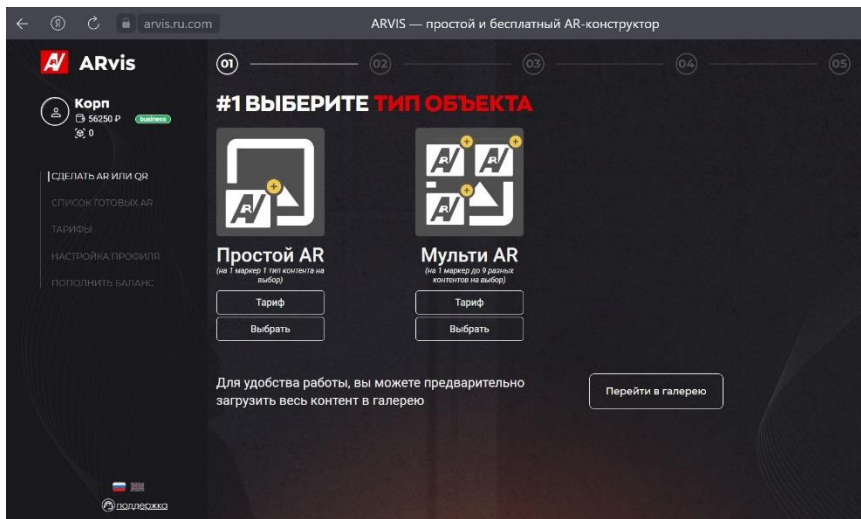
arvis.ru.com
ARVIS — простой и бесплатный AR-конструктор

ARvis

Корп
56250 ₽ business
0

СДЕЛАТЬ AR ИЛИ QR
СПИСОК ГОТОВЫХ AR
ТАРИФЫ
НАСТРОЙКА ПРОФИЛЯ
ПОПОЛНИТЬ БАЛАНС

01 02 03 04 05

#1 ВЫБЕРИТЕ ТИП ОБЪЕКТА

Простой AR
(на 1 маркер 1 тип контента на выбор)
Тариф
Выбрать

Мульти AR
(на 1 маркер до 9 разных контентов на выбор)
Тариф
Выбрать

Для удобства работы, вы можете предварительно загрузить весь контент в галерею

Перейти в галерею

поддержка